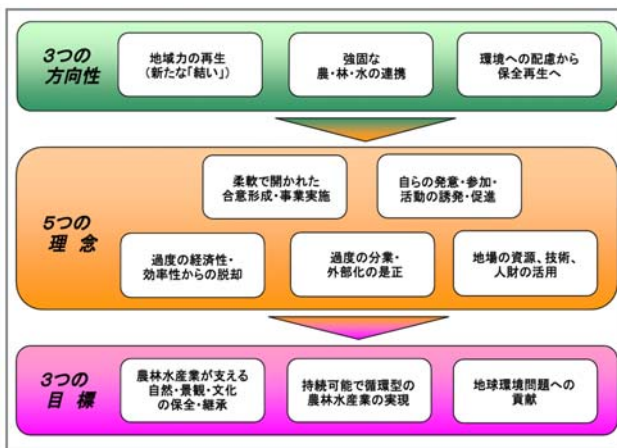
3つの
方向性

地域力の再生
（新たな「結い」）

強固な
農・林・水の連携

環境への配慮から
保全再生へ

5つの
理念

柔軟で開かれた
合意形成・事業実施

自らの発意・参加・
活動の誘発・促進

過度の経済性・
効率性からの脱却

過度の分業・
外部化の是正

地場の資源、技術、
人財の活用

3つの
目標

農林水産業が支える
自然・景観・文化
の保全・継承

持続可能で循環型の
農林水産業の実現

地球環境問題への
貢献